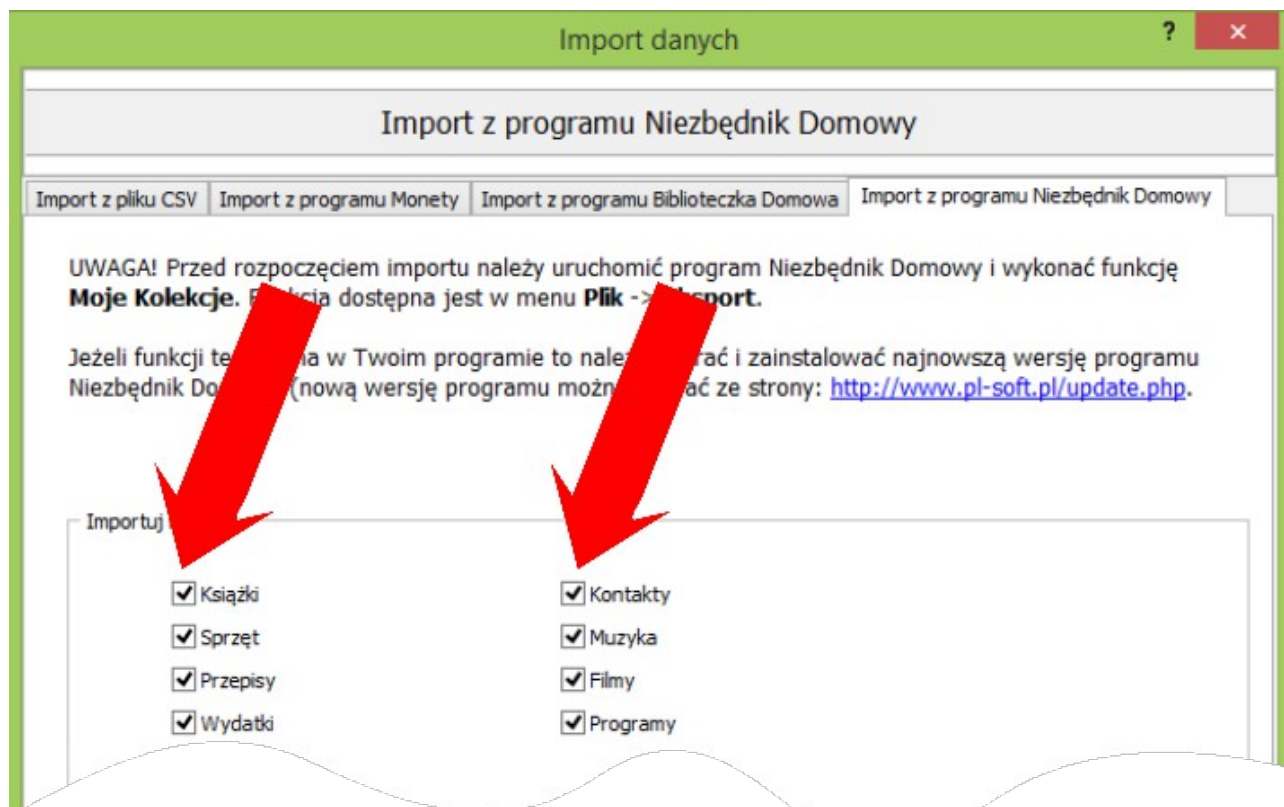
Import danych

?

×

Import z programu Niezbędnik Domowy

Import z pliku CSV | Import z programu Monety | Import z programu Biblioteczka Domowa | Import z programu Niezbędnik Domowy

UWAGA! Przed rozpoczęciem importu należy uruchomić program Niezbędnik Domowy i wykonać funkcję **Moje Kolekcje**. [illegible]cja dostępna jest w menu **Plik** -> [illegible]ksport.

Jeżeli funkcji te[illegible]a w Twoim programie to nale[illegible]rać i zainstalować najnowszą wersję programu Niezbędnik Do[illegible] (nową wersję programu możn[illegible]ać ze strony: http://www.pl-soft.pl/update.php.

Importuj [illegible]

Książki
Sprzęt
Przepisy
Wydatki

Kontakty
Muzyka
Filmy
Programy